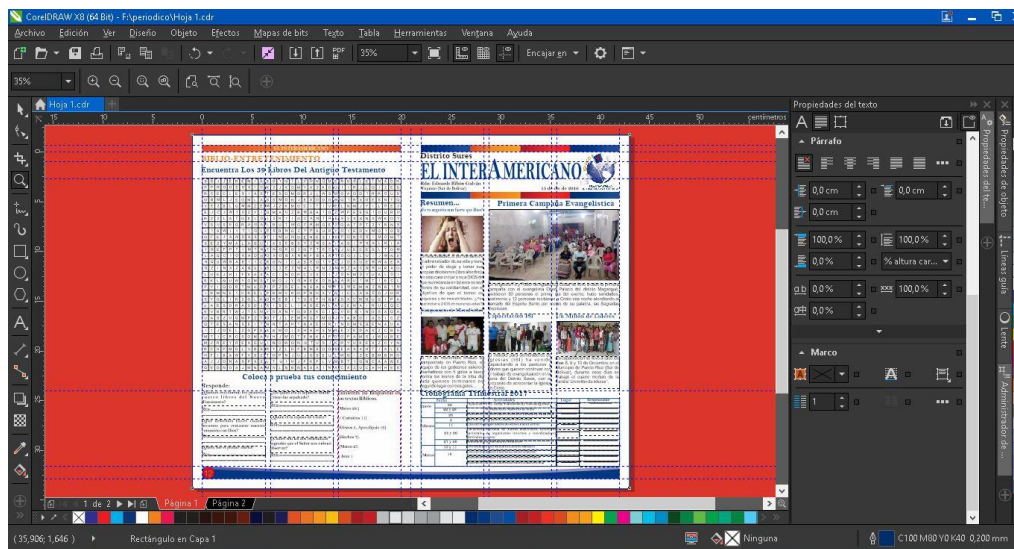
CorelDRAW X8 (64 Bit) - F:\periodico\Hoja 1.cdr

Archivo Edición Ver Diseño Objeto Efectos Mapas de bits Texto Tabla Herramientas Ventana Ayuda

35%

Encajar en

35%

Hoja 1.cdr

centímetros

Propiedades del texto

Párrafo

0,0 cm

0,0 cm

0,0 cm

100,0 %

100,0 %

0,0 %

% altura car...

0,0 %

100,0 %

0,0 %

Marco

1

Propiedades de objeto

Líneas guía

Lente

Administrador de...

Encuentra Los 39 Libros Del Antiguo Testamento

Coloca a prueba tus conocimiento

Responde:

Distrito Sures

EL INTERAMERICANO

Resumen...

Primera Campaña Evangelistica

Cronograma Trimestral 2017

1 de 2

Página 1

Página 2

( 35,906; 1,646 )

Rectángulo en Capa 1

Ninguna

C100 M80 Y0 K40 0,200 mm